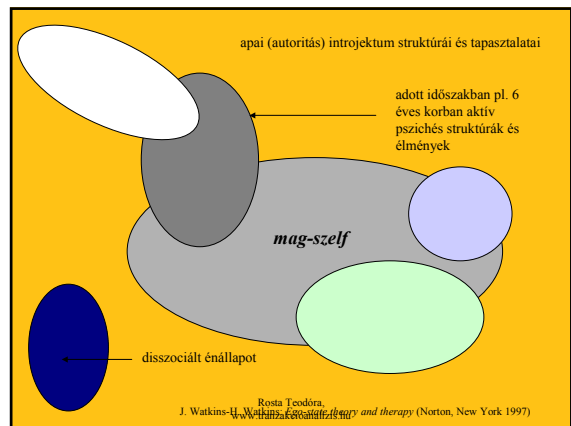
apai (autoritás) introjektum struktúrái és tapasztalatai

adott időszakban pl. 6 éves korban aktív pszichés struktúrák és élmények

mag-szelf

disszociált énállapot

Rosta Teodóra, www.tranzakcioanalizis.hu

J. Watkins-H. Watkins: *Ego-state theory and therapy* (Norton, New York 1997)